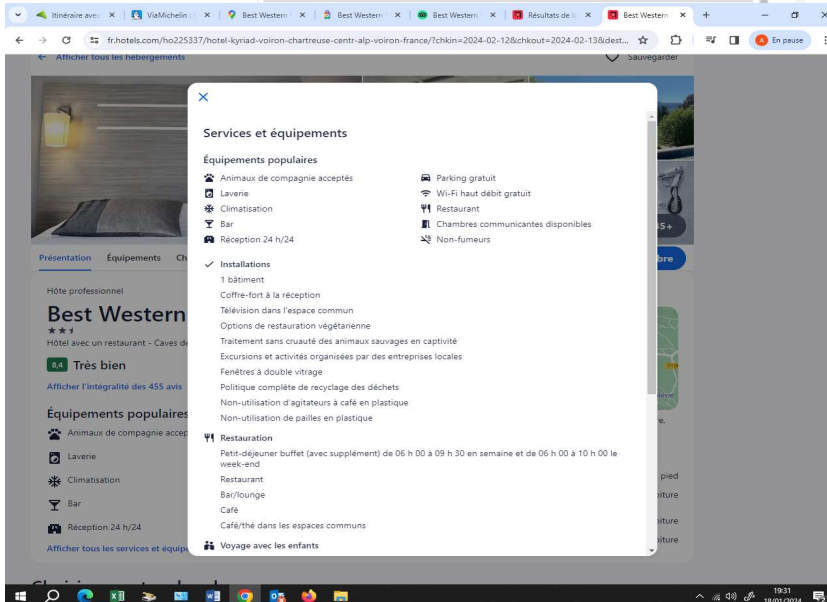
Itinéraire ave | ViaMichelin | Best Western | Best Western | Best Western | Résultats de | Best Western

fr.hotels.com/ho225337/hotel-kyriad-voiron-chartreuse-centr-alp-voiron-france/?chkin=2024-02-12&chkout=2024-02-13&dest...

En pause

← Afficher tous les hébergements

Sauvegarder

Présentation Équipements Ch

Hôte professionnel

Best Western

Hôtel avec un restaurant - Caves de

8,4 Très bien

Afficher l'intégralité des 455 avis

Équipements populaires

Animaux de compagnie accep

Laverie

Climatisation

Bar

Réception 24 h/24

Afficher tous les services et équip

×

Services et équipements

Équipements populaires

Animaux de compagnie acceptés

Laverie

Climatisation

Bar

Réception 24 h/24

Parking gratuit

Wi-Fi haut débit gratuit

Restaurant

Chambres communicantes disponibles

Non-fumeurs

Installations

1 bâtiment

Coffre-fort à la réception

Télévision dans l'espace commun

Options de restauration végétarienne

Traitement sans cruauté des animaux sauvages en captivité

Excursions et activités organisées par des entreprises locales

Fenêtres à double vitrage

Politique complète de recyclage des déchets

Non-utilisation d'agitateurs à café en plastique

Non-utilisation de pailles en plastique

Restauration

Petit-déjeuner buffet (avec supplément) de 06 h 00 à 09 h 30 en semaine et de 06 h 00 à 10 h 00 le week-end

Restaurant

Bar/lounge

Café

Café/thé dans les espaces communs

Voyage avec les enfants

5+

bre

pied

iture

iture

iture

19:31
19/01/2024